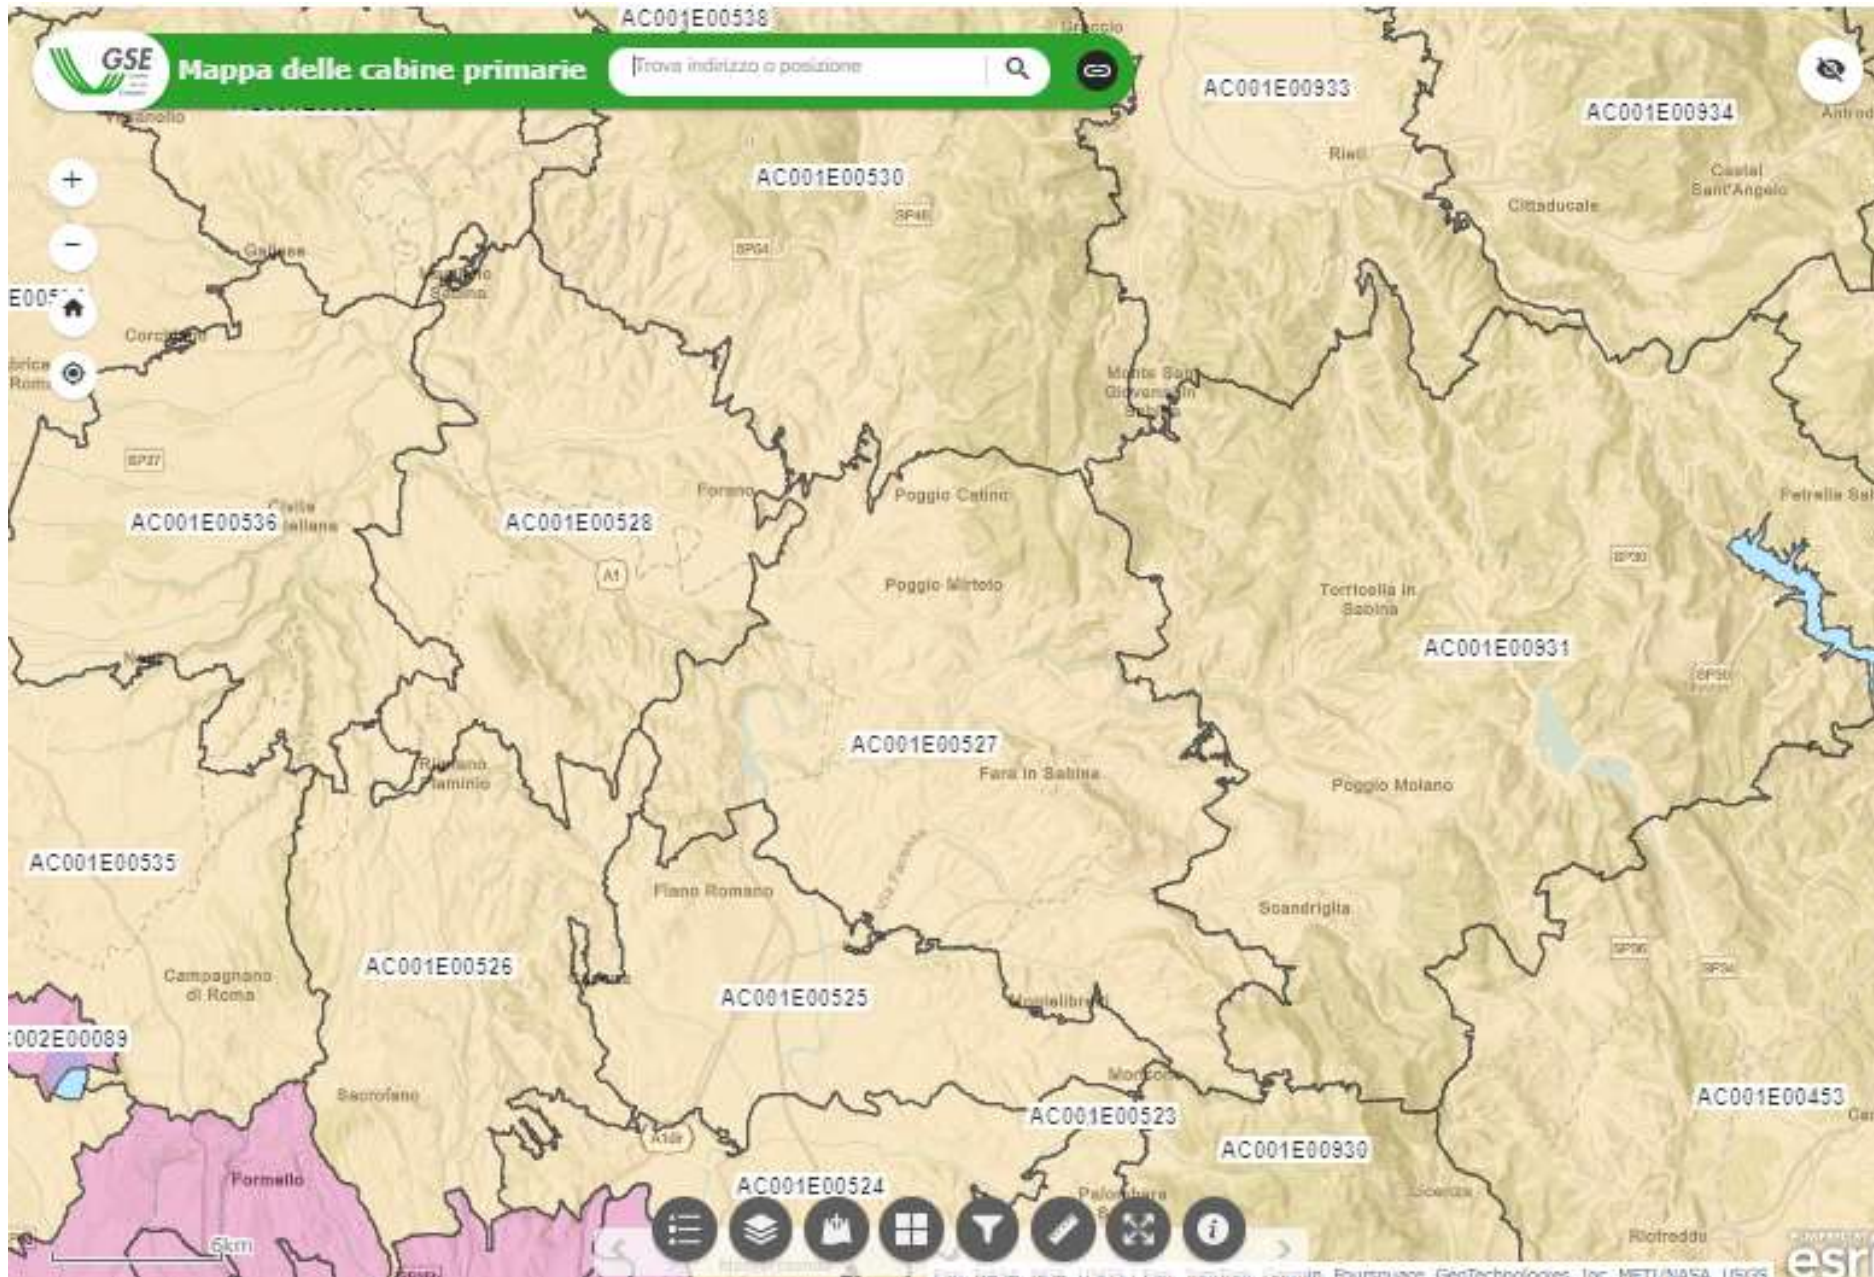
GSE
Mappa delle cabine primarie
Trova indirizzo o posizione

AC001E00538
AC001E00933
AC001E00934
Rieti
Castel Sant'Angelo
Cittaducale
AC001E00530
SP46
SP64
Gallese
Corchiano
Monte San Giovanni in Sabina
Forano
Poggio Catino
Petrella Sal
AC001E00536
AC001E00528
A1
Poggio Mirteto
Torricella in Sabina
AC001E00931
AC001E00527
Fara in Sabina
Poggio Moiano
Rignano Flaminio
AC001E00535
Fiano Romano
Scandriglia
Campagnano di Roma
AC001E00526
AC001E00525
Montelibretti
:002E00089
Sacrofano
Moricone
AC001E00523
AC001E00453
AC001E00930
A1dir
Formello
AC001E00524
Palombara Sabina
Licenza
Riofreddu
5km
esri
SP27
SP30
SP36